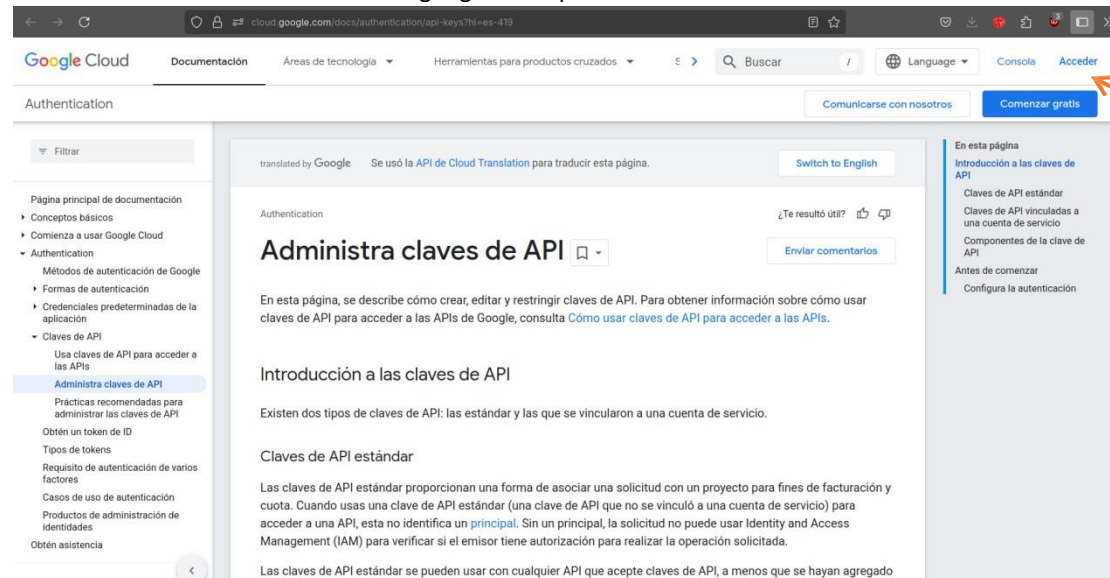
cloud.google.com/docs/authentication/api-keys?hl=es-419

Google Cloud Documentación Áreas de tecnología Herramientas para productos cruzados Buscar / Language Consola Acceder

Authentication

Comunicarse con nosotros Comenzar gratis

Filtrar

Página principal de documentación
Conceptos básicos
Comienza a usar Google Cloud
Authentication
Métodos de autenticación de Google
Formas de autenticación
Credenciales predeterminadas de la aplicación
Claves de API
Usa claves de API para acceder a las APIs
Administra claves de API
Prácticas recomendadas para administrar las claves de API
Obtén un token de ID
Tipos de tokens
Requisito de autenticación de varios factores
Casos de uso de autenticación
Productos de administración de identidades
Obtén asistencia

translated by Google Se usó la API de Cloud Translation para traducir esta página. Switch to English

Authentication ¿Te resultó útil?

# Administra claves de API

Enviar comentarios

En esta página, se describe cómo crear, editar y restringir claves de API. Para obtener información sobre cómo usar claves de API para acceder a las APIs de Google, consulta Cómo usar claves de API para acceder a las APIs.

## Introducción a las claves de API

Existen dos tipos de claves de API: las estándar y las que se vincularon a una cuenta de servicio.

### Claves de API estándar

Las claves de API estándar proporcionan una forma de asociar una solicitud con un proyecto para fines de facturación y cuota. Cuando usas una clave de API estándar (una clave de API que no se vinculó a una cuenta de servicio) para acceder a una API, esta no identifica un principal. Sin un principal, la solicitud no puede usar Identity and Access Management (IAM) para verificar si el emisor tiene autorización para realizar la operación solicitada.

Las claves de API estándar se pueden usar con cualquier API que acepte claves de API, a menos que se hayan agregado

En esta página
Introducción a las claves de API
Claves de API estándar
Claves de API vinculadas a una cuenta de servicio
Componentes de la clave de API
Antes de comenzar
Configura la autenticación